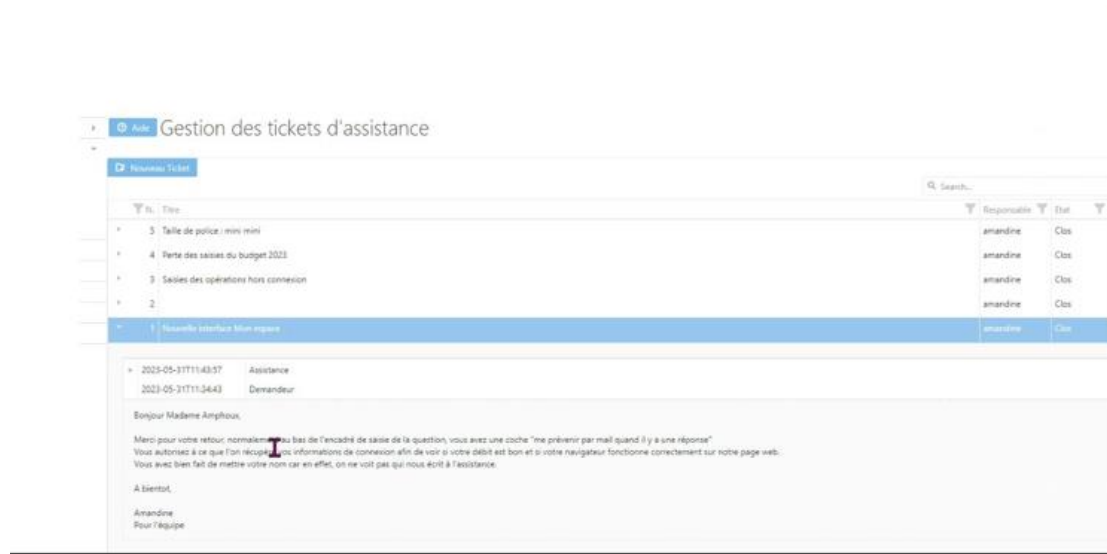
Aide Gestion des tickets d'assistance

Nouveau Ticket

Search...

| N. | Titre | Responsable | Etat |
|---|---|---|---|
| 5 | Taille de police : mini mini | amandine | Clos |
| 4 | Perte des saisies du budget 2023 | amandine | Clos |
| 3 | Saisies des opérations hors connexion | amandine | Clos |
| 2 | | amandine | Clos |
| 1 | Nouvelle interface Mon espace | amandine | Clos |

2023-05-31T11:43:57 Assistance
2023-05-31T11:34:43 Demandeur

Bonjour Madame Amphoux,

Merci pour votre retour, normalement au bas de l'encadré de saisie de la question, vous avez une coche "me prévenir par mail quand il y a une réponse"
Vous autorisez à ce que l'on récupère vos informations de connexion afin de voir si votre débit est bon et si votre navigateur fonctionne correctement sur notre page web.
Vous avez bien fait de mettre votre nom car en effet, on ne voit pas qui nous écrit à l'assistance.

A bientot,

Amandine
Pour l'équipe